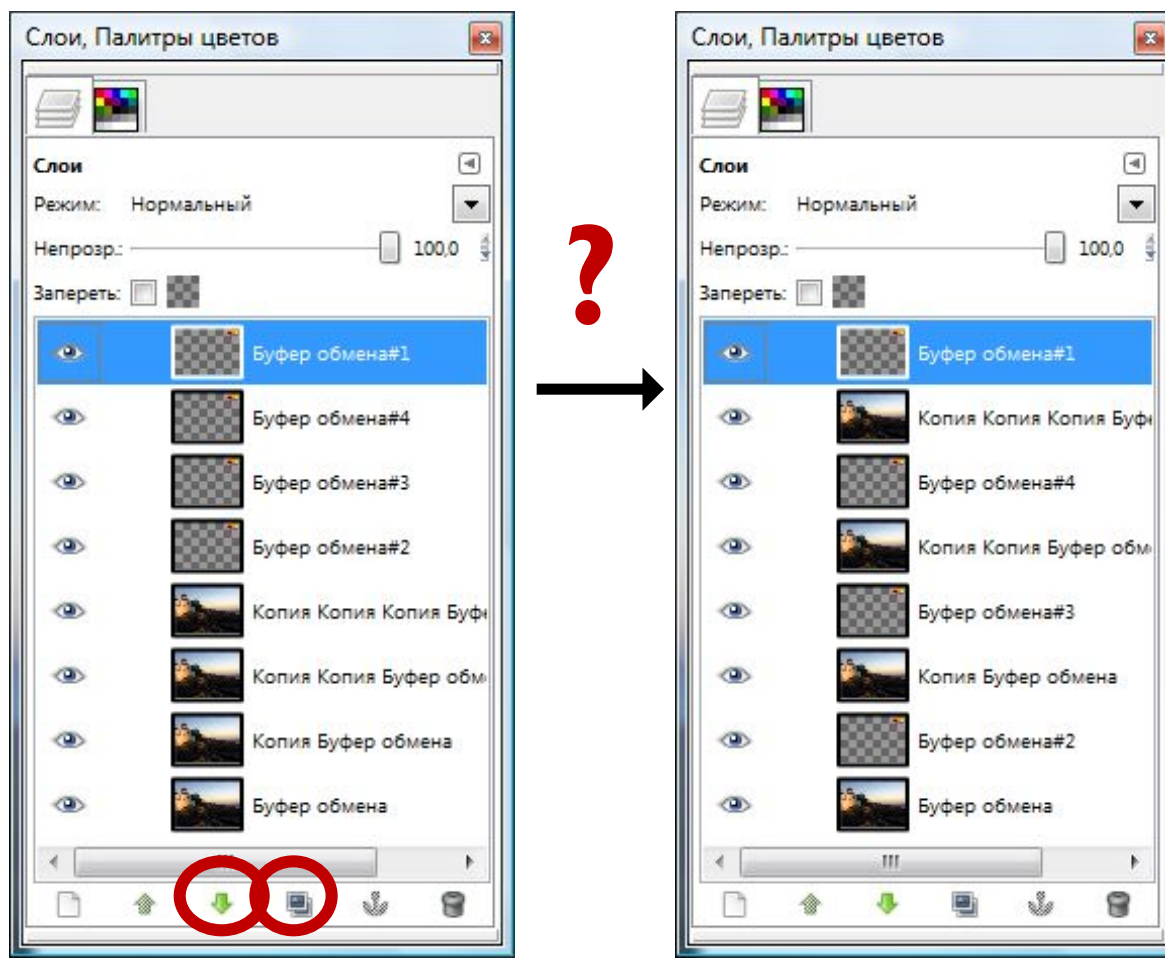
Слои, Палитры цветов

Слои
Режим: Нормальный
Непрозр.: 100,0
Запереть:

Буфер обмена#1
Буфер обмена#4
Буфер обмена#3
Буфер обмена#2
Копия Копия Копия Буф
Копия Копия Буфер обм
Копия Буфер обмена
Буфер обмена

?

Слои, Палитры цветов

Слои
Режим: Нормальный
Непрозр.: 100,0
Запереть:

Буфер обмена#1
Копия Копия Копия Буф
Буфер обмена#4
Копия Копия Буфер обм
Буфер обмена#3
Копия Буфер обмена
Буфер обмена#2
Буфер обмена